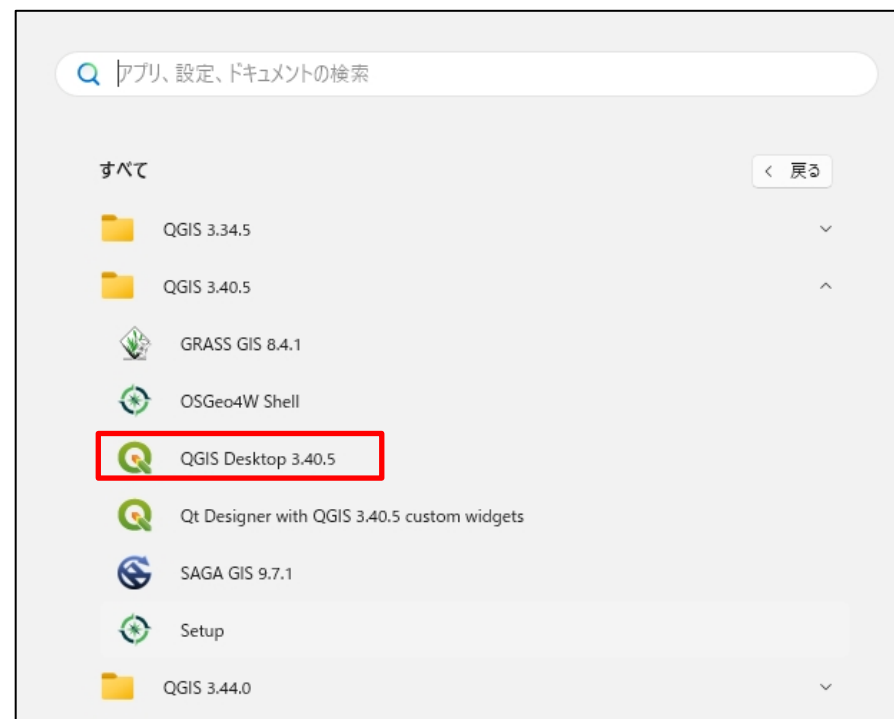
アプリ、設定、ドキュメントの検索

すべて

< 戻る

QGIS 3.34.5

QGIS 3.40.5

GRASS GIS 8.4.1

OSGeo4W Shell

QGIS Desktop 3.40.5

Qt Designer with QGIS 3.40.5 custom widgets

SAGA GIS 9.7.1

Setup

QGIS 3.44.0